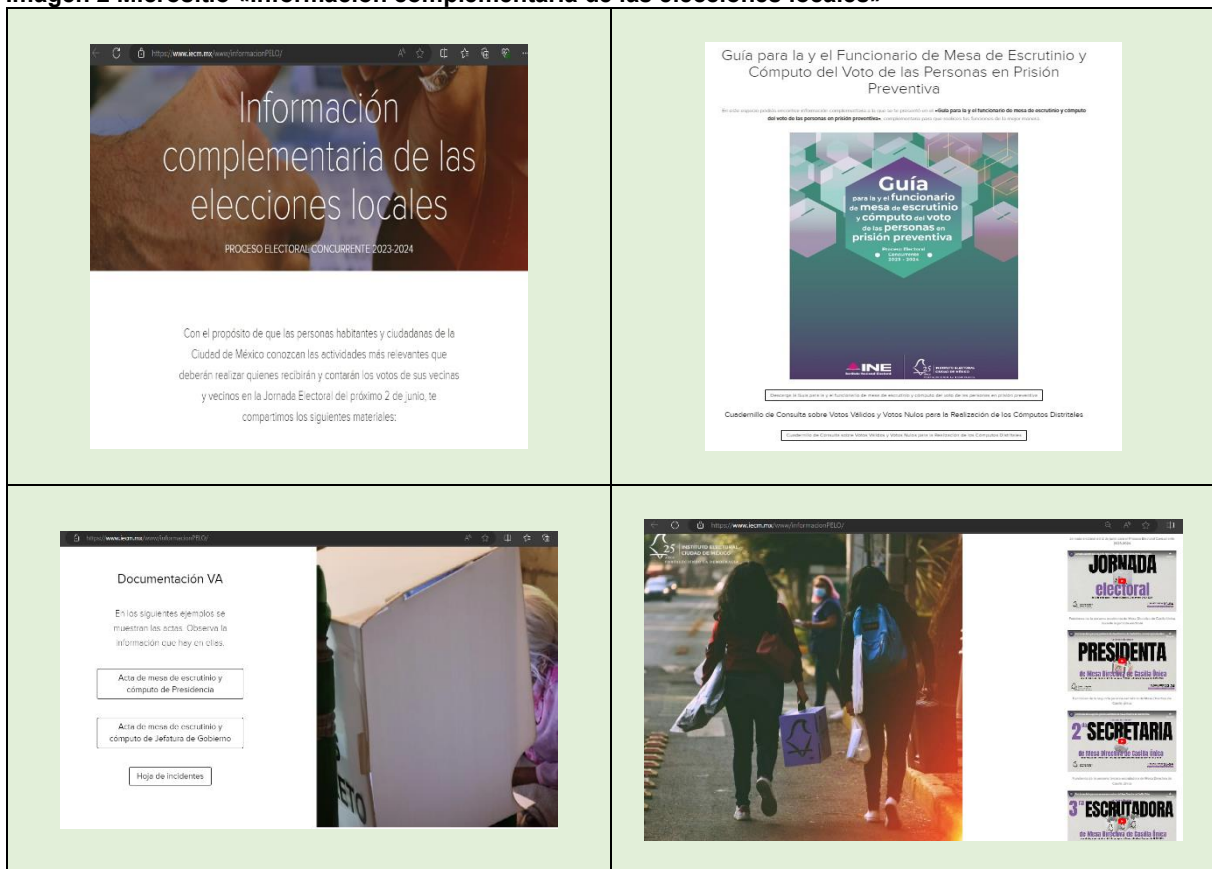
Imagen 2 Micrositio «Información complementaria de las elecciones locales»

https://www.iecm.mx/www/informacionPELO/

Información complementaria de las elecciones locales

PROCESO ELECTORAL CONCURRENTE 2023-2024

Con el propósito de que las personas habitantes y ciudadanas de la Ciudad de México conozcan las actividades más relevantes que deberán realizar quienes recibirán y contarán los votos de sus vecinas y vecinos en la Jornada Electoral del próximo 2 de junio, te compartimos los siguientes materiales:

Guía para la y el Funcionario de Mesa de Escrutinio y Cómputo del Voto de las Personas en Prisión Preventiva

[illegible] «Guía para la y el funcionario de mesa de escrutinio y cómputo del voto de las personas en prisión preventiva», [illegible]

Guía para la y el funcionario de mesa de escrutinio y cómputo del voto de las personas en prisión preventiva

Proceso Electoral Concurrente 2023 - 2024

INE

Descarga la Guía para la y el funcionario de mesa de escrutinio y cómputo del voto de las personas en prisión preventiva

Cuadernillo de Consulta sobre Votos Válidos y Votos Nulos para la Realización de los Cómputos Distritales

Cuadernillo de Consulta sobre Votos Válidos y Votos Nulos para la Realización de los Cómputos Distritales

https://www.iecm.mx/www/informacionPELO/

Documentación VA

En los siguientes ejemplos se muestran las actas. Observa la información que hay en ellas.

Acta de mesa de escrutinio y cómputo de Presidencia

Acta de mesa de escrutinio y cómputo de Jefatura de Gobierno

Hoja de incidentes

https://www.iecm.mx/www/informacionPELO/

25 INSTITUTO ELECTORAL CIUDAD DE MÉXICO

JORNADA electoral

PRESIDENTA de Mesa Directiva de Casilla Única

2° SECRETARIA de Mesa Directiva de Casilla Única

3° ESCRUTADORA de Mesa Directiva de Casilla Única